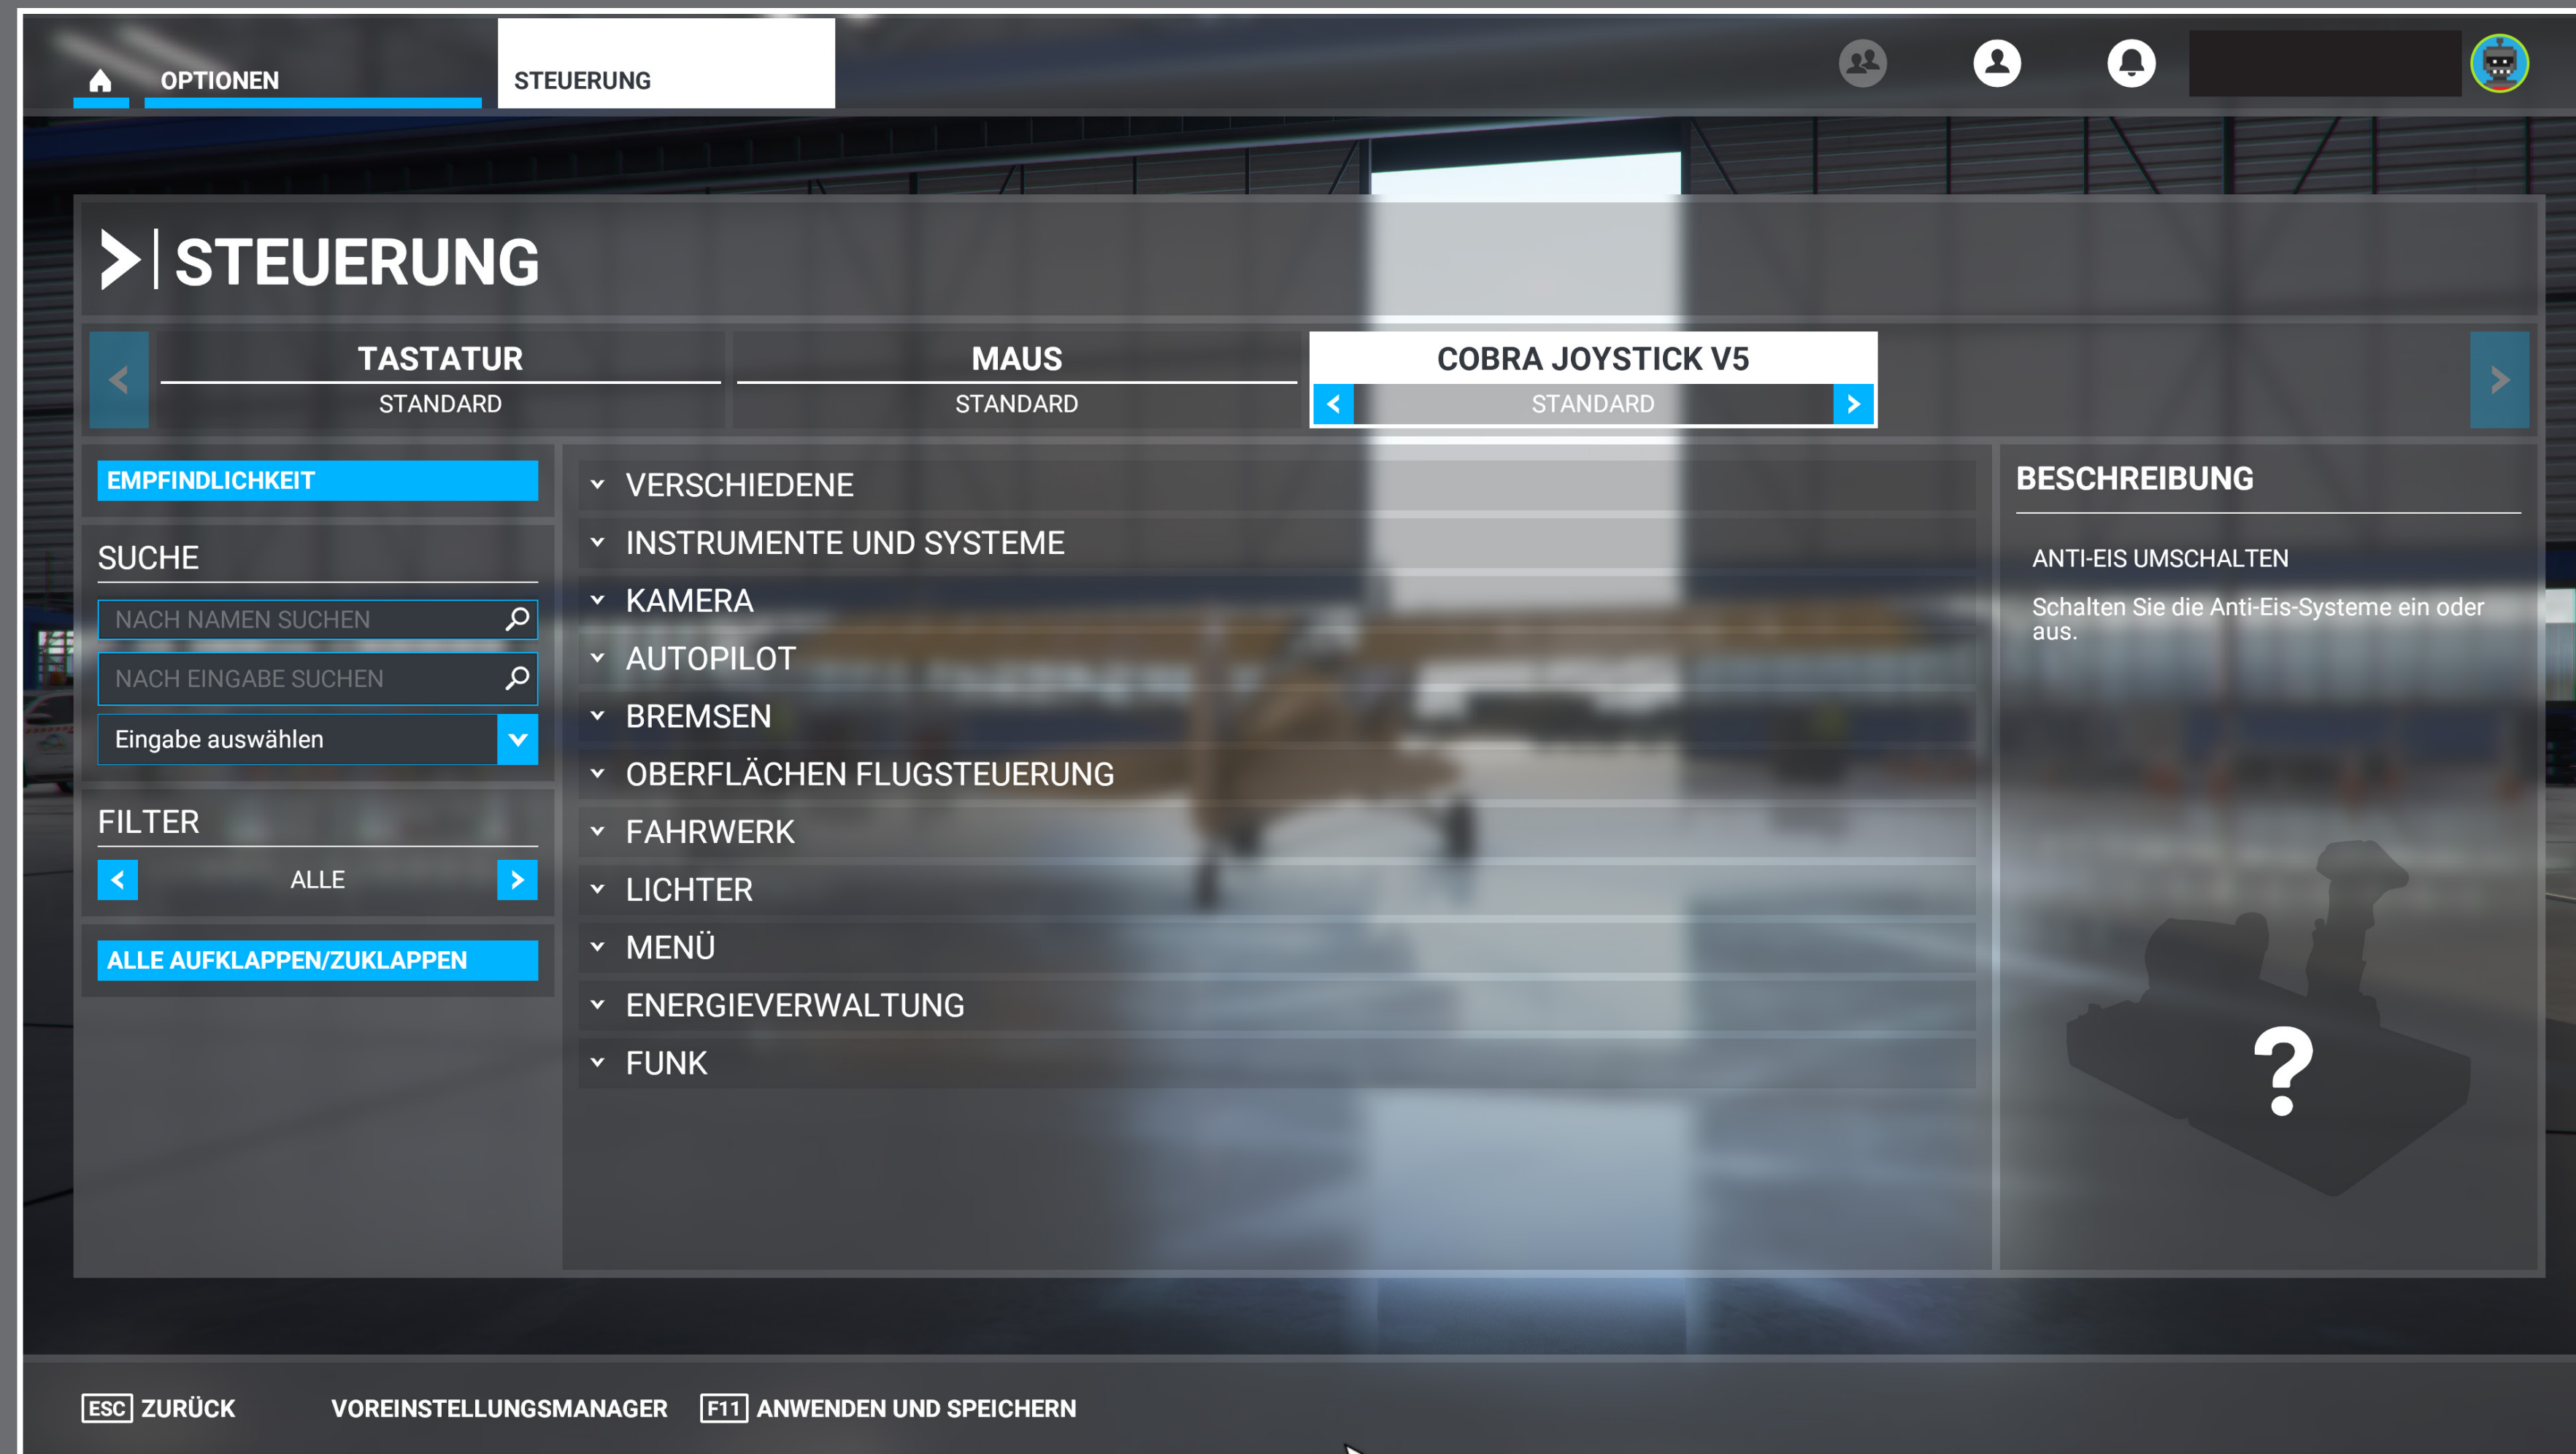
OPTIONEN
STEUERUNG

STEUERUNG

TASTATUR
STANDARD

MAUS
STANDARD

COBRA JOYSTICK V5
STANDARD

EMPFINDLICHKEIT

SUCHE
NACH NAMEN SUCHEN
NACH EINGABE SUCHEN
Eingabe auswählen

FILTER
ALLE

ALLE AUFKLAPPEN/ZUKLAPPEN

VERSCHIEDENE
INSTRUMENTE UND SYSTEME
KAMERA
AUTOPILOT
BREMSEN
OBERFLÄCHEN FLUGSTEUERUNG
FAHRWERK
LICHTER
MENÜ
ENERGIEVERWALTUNG
FUNK

BESCHREIBUNG
ANTI-EIS UMSCHALTEN
Schalten Sie die Anti-Eis-Systeme ein oder aus.

?

ESC ZURÜCK
VOREINSTELLUNGSMANAGER
F11 ANWENDEN UND SPEICHERN